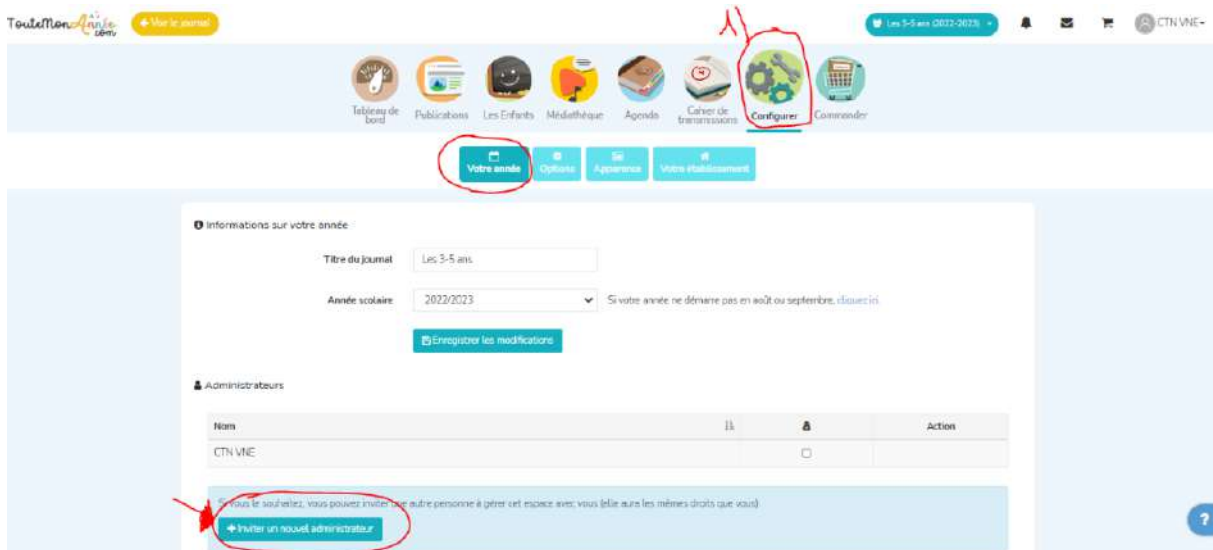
ToutemonAnnée.com
Voir le journal
1)
Les 3-5 ans (2022-2023)
CTN VNE

Tableau de bord
Publications
Les Enfants
Médiathèque
Agenda
Cahier de transmissions
Configurer
Commander

Votre année
Options
Apparence
Votre établissement

Informations sur votre année

Titre du journal: Les 3-5 ans

Année scolaire: 2022/2023
Si votre année ne démarre pas en août ou septembre, cliquez ici

Enregistrer les modifications

Administrateurs

| Nom | | | Action |
|---|---|---|---|
| CTN VNE | | | |

Si vous le souhaitez, vous pouvez inviter une autre personne à gérer cet espace avec vous (elle aura les mêmes droits que vous)

Inviter un nouvel administrateur

?